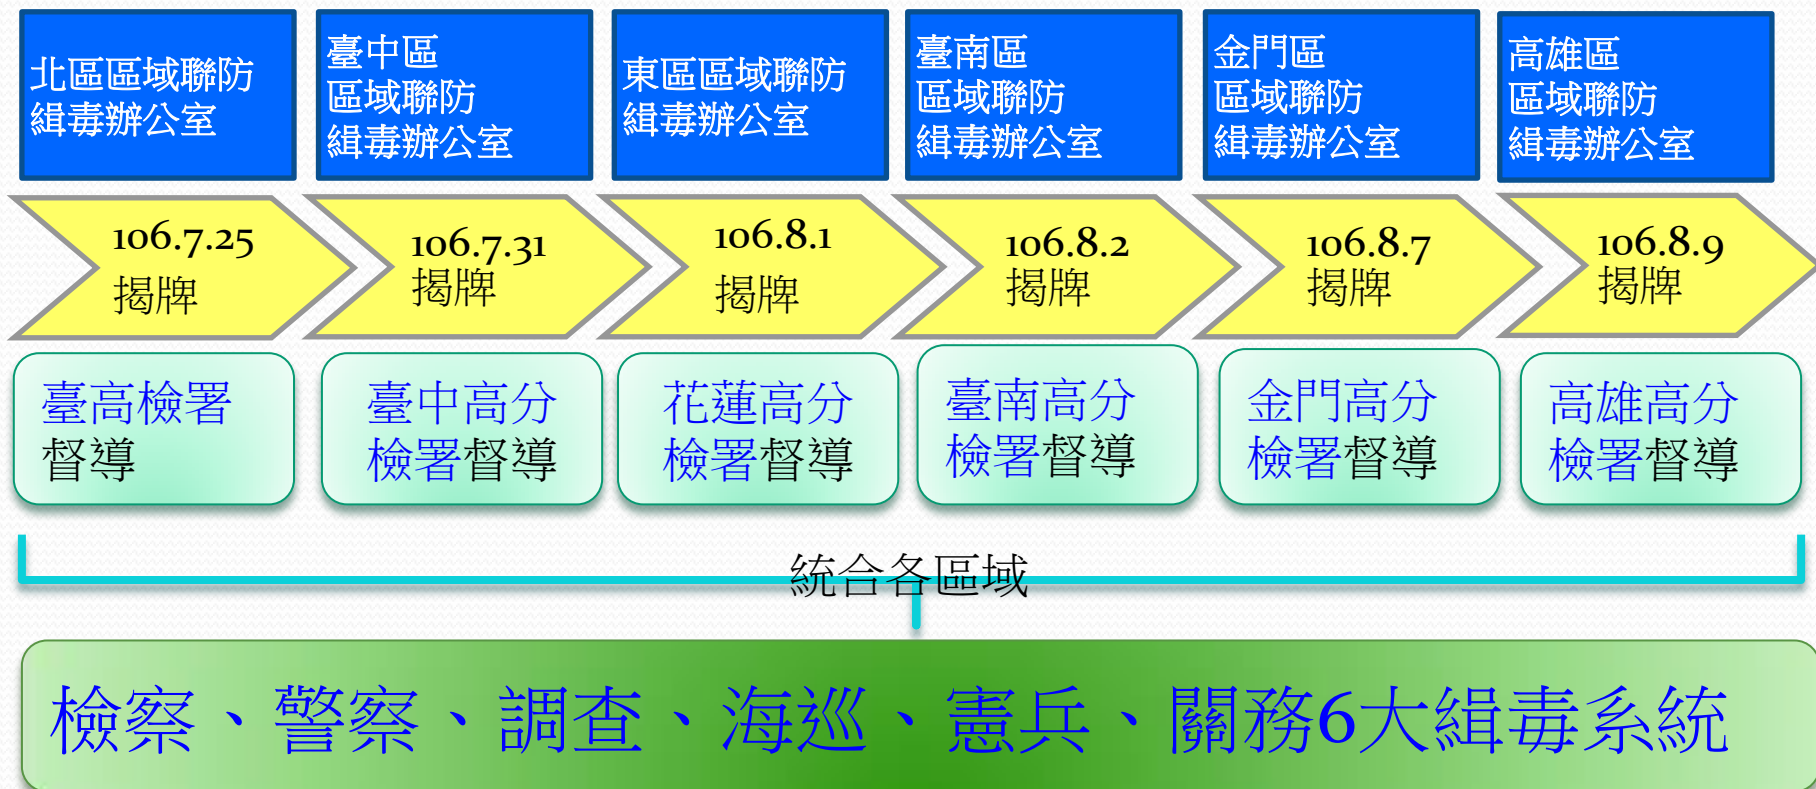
北區區域聯防
緝毒辦公室

臺中區
區域聯防
緝毒辦公室

東區區域聯防
緝毒辦公室

臺南區
區域聯防
緝毒辦公室

金門區
區域聯防
緝毒辦公室

高雄區
區域聯防
緝毒辦公室

106.7.25
揭牌

106.7.31
揭牌

106.8.1
揭牌

106.8.2
揭牌

106.8.7
揭牌

106.8.9
揭牌

臺高檢署
督導

臺中高分
檢署督導

花蓮高分
檢署督導

臺南高分
檢署督導

金門高分
檢署督導

高雄高分
檢署督導

統合各區域

檢察、警察、調查、海巡、憲兵、關務6大緝毒系統